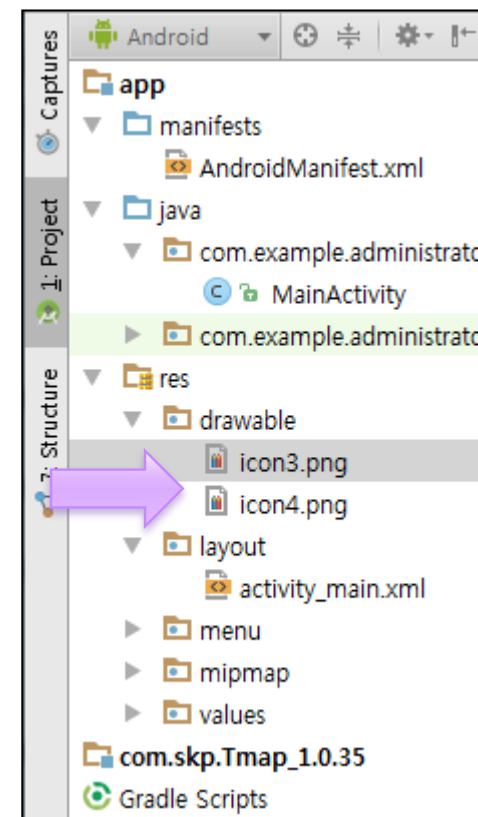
Captures
1: Project
7: Structure

Android

app
manifests
AndroidManifest.xml
java
com.example.administrato
MainActivity
com.example.administrato
res
drawable
icon3.png
icon4.png
layout
activity_main.xml
menu
mipmap
values
com.skp.Tmap_1.0.35
Gradle Scripts